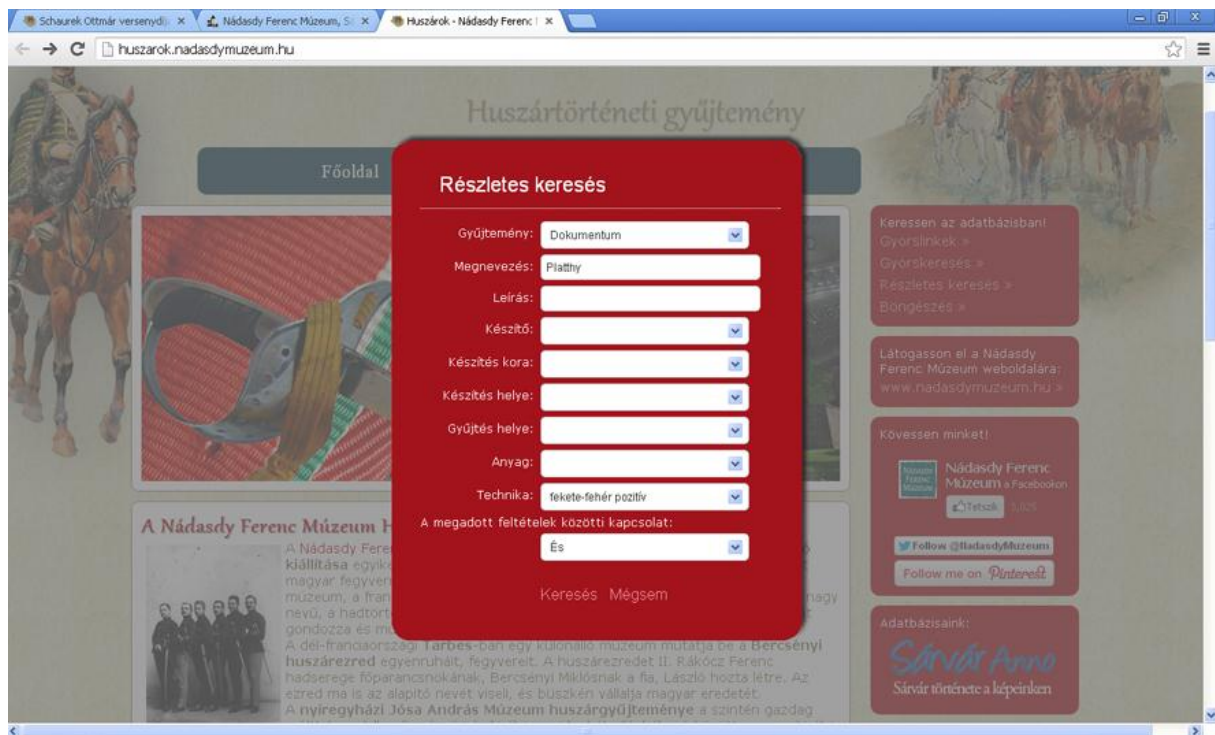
Schaurek Ottmár versenyd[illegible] ×
Nádasdy Ferenc Múzeum, S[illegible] ×
Huszárok - Nádasdy Ferenc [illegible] ×

huszarok.nadasdymuzeum.hu

Huszártörténeti gyűjtemény

Főoldal

Részletes keresés

Gyűjtemény: Dokumentum
Megnevezés: Platthy
Leírás:
Készítő:
Készítés kora:
Készítés helye:
Gyűjtés helye:
Anyag:
Technika: fekete-fehér pozitív
A megadott feltételek közötti kapcsolat:
És

Keresés Mégsem

Keressen az adatbázisban!
Gyorslinkek »
Gyorskeresés »
Részletes keresés »
Böngészés »

Látogasson el a Nádasdy Ferenc Múzeum weboldalára:
www.nadasdymuzeum.hu »

Kövessen minket!
Nádasdy Ferenc Múzeum a Facebookon
Tetszik 1,025
Follow @NadasdyMuzeum
Follow me on Pinterest

Adatbázisaink:
Sárvár Anno
Sárvár története a képeinken

A Nádasdy Ferenc Múzeum H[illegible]
A Nádasdy Fere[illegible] kiállítása egyik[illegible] magyar fegyver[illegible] múzeum, a fran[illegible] nagy nevű, a hadtört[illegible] gondozza és m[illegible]
A dél-franciaországi Tarbes-ban egy különálló múzeum mutatja be a Bercsényi huszárezred egyenruháit, fegyvereit. A huszárezredet II. Rákóczi Ferenc hadserege főparancsnokának, Bercsényi Miklósnak a fia, László hozta létre. Az ezred ma is az alapító nevét viseli, és büszkén vállalja magyar eredetét.
A nyíregyházi Jósa András Múzeum huszárgyűjteménye a szintén gazdag